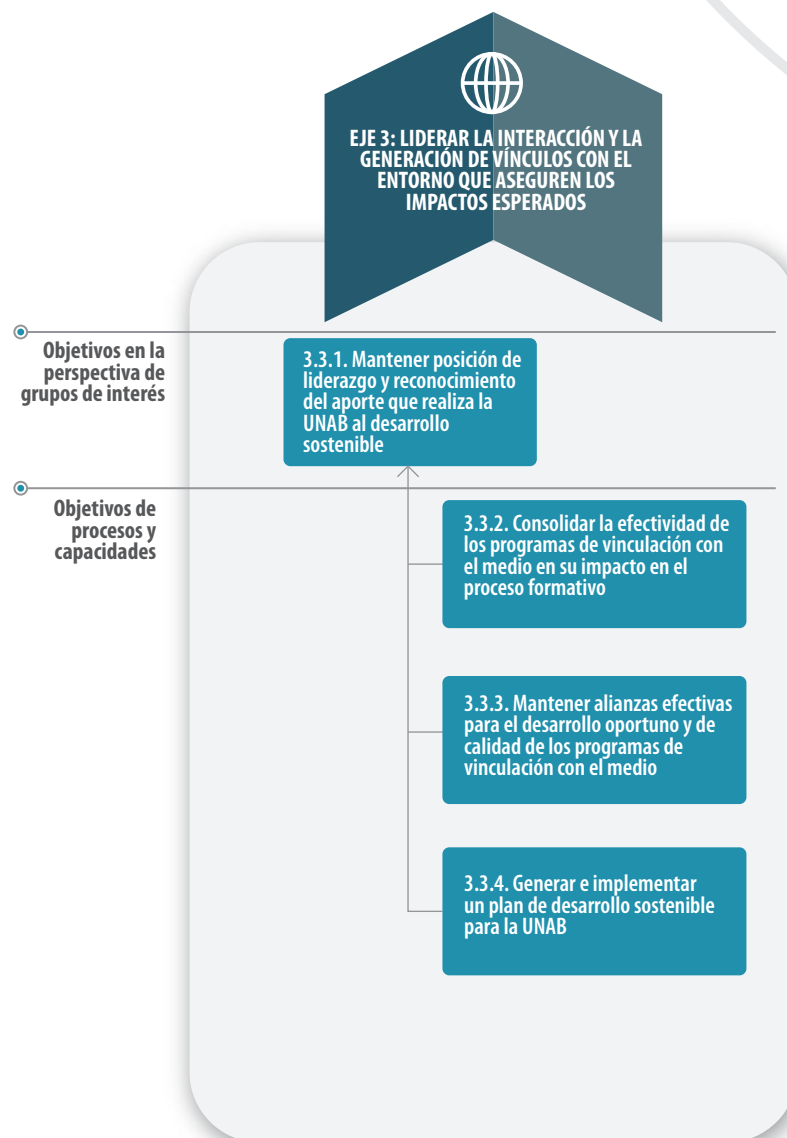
EJE 3: LIDERAR LA INTERACCIÓN Y LA GENERACIÓN DE VÍNCULOS CON EL ENTORNO QUE ASEGUREN LOS IMPACTOS ESPERADOS

Objetivos en la perspectiva de grupos de interés

3.3.1. Mantener posición de liderazgo y reconocimiento del aporte que realiza la UNAB al desarrollo sostenible

Objetivos de procesos y capacidades

3.3.2. Consolidar la efectividad de los programas de vinculación con el medio en su impacto en el proceso formativo

3.3.3. Mantener alianzas efectivas para el desarrollo oportuno y de calidad de los programas de vinculación con el medio

3.3.4. Generar e implementar un plan de desarrollo sostenible para la UNAB